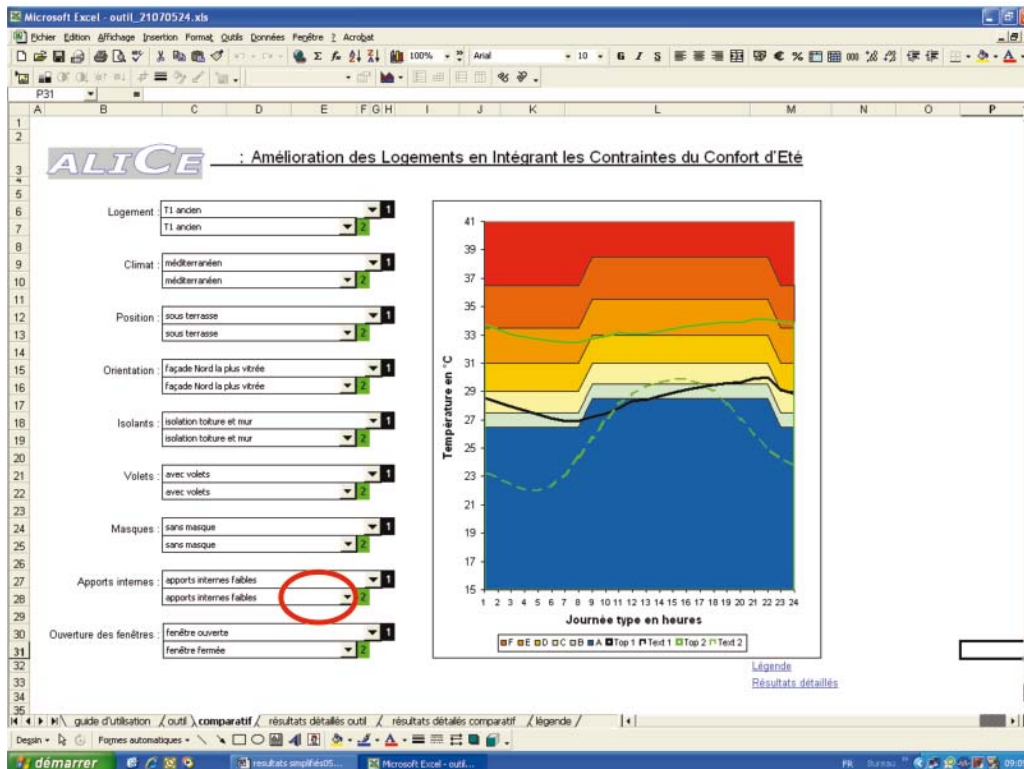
Microsoft Excel - outil_21070524.xls

Fichier Edition Affichage Insertion Format Outils Données Fenêtre ? Acrobat

100% Arial 10 G I S

P31

A B C D E F G H I J K L M N O P

ALICE : Amélioration des Logements en Intégrant les Contraintes du Confort d'Eté

Logement : T1 ancien 1
T1 ancien 2

Climat : méditerranéen 1
méditerranéen 2

Position : sous terrasse 1
sous terrasse 2

Orientation : façade Nord la plus vitrée 1
façade Nord la plus vitrée 2

Isolants : isolation toiture et mur 1
isolation toiture et mur 2

Volets : avec volets 1
avec volets 2

Masques : sans masque 1
sans masque 2

Apports internes : apports internes faibles 1
apports internes faibles 2

Ouverture des fenêtres : fenêtre ouverte 1
fenêtre fermée 2

Température en °C

41 39 37 35 33 31 29 27 25 23 21 19 17 15

1 2 3 4 5 6 7 8 9 10 11 12 13 14 15 16 17 18 19 20 21 22 23 24

Journée type en heures

F E D C B A Top 1 Text 1 Top 2 Text 2

Légende
Résultats détaillés

guide d'utilisation / outil / comparatif / résultats détaillés outil / résultats détaillés comparatif / légende /

Dessin Formes automatiques

démarrer resultats simplifiés05... Microsoft Excel - outil... FR Bureau 09:0